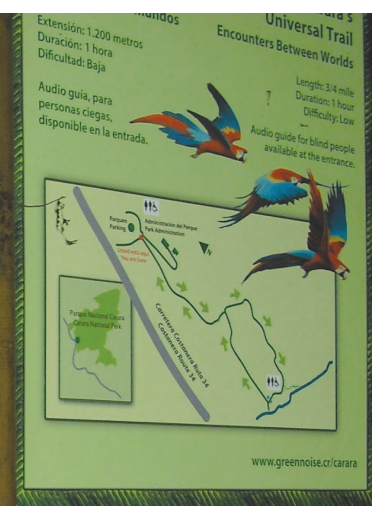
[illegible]undos
Extensión: 1.200 metros
Duración: 1 hora
Dificultad: Baja

Audio guía, para personas ciegas, disponible en la entrada.

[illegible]ara's
Universal Trail
Encounters Between Worlds

Length: 3/4 mile
Duration: 1 hour
Difficulty: Low

Audio guide for blind people available at the entrance.

Parqueo
Parking
Administración del Parque
Park Administration
N
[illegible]
Carretera Costanera Ruta 34
Coastal Route 34
Parque Nacional Carara
Carara National Park

www.greennoise.cr/carara